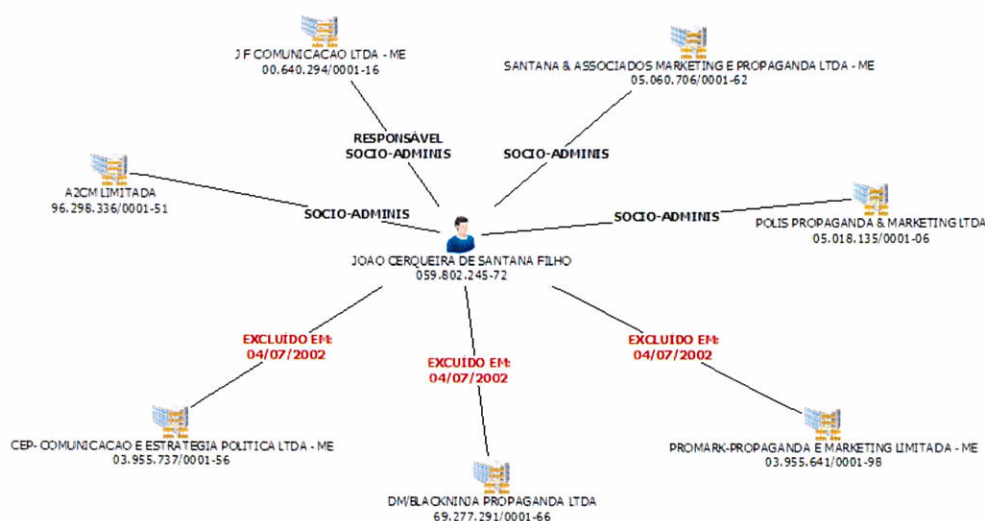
J F COMUNICACAO LTDA - ME
00.640.294/0001-16

SANTANA & ASSOCIADOS MARKETING E PROPAGANDA LTDA - ME
05.060.706/0001-62

RESPONSÁVEL
SOCIO-ADMINIS

SOCIO-ADMINIS

A2CM LIMITADA
96.298.336/0001-51

SOCIO-ADMINIS

SOCIO-ADMINIS

POLIS PROPAGANDA & MARKETING LTDA
05.018.135/0001-06

JOAO CERQUEIRA DE SANTANA FILHO
059.802.245-72

EXCLUÍDO EM:
04/07/2002

EXCUÍDO EM:
04/07/2002

EXCLUÍDO EM:
04/07/2002

CEP- COMUNICACAO E ESTRATEGIA POLITICA LTDA - ME
03.955.737/0001-56

PROMARK-PROPAGANDA E MARKETING LIMITADA - ME
03.955.641/0001-98

DM/BLACKNINJA PROPAGANDA LTDA
69.277.291/0001-66